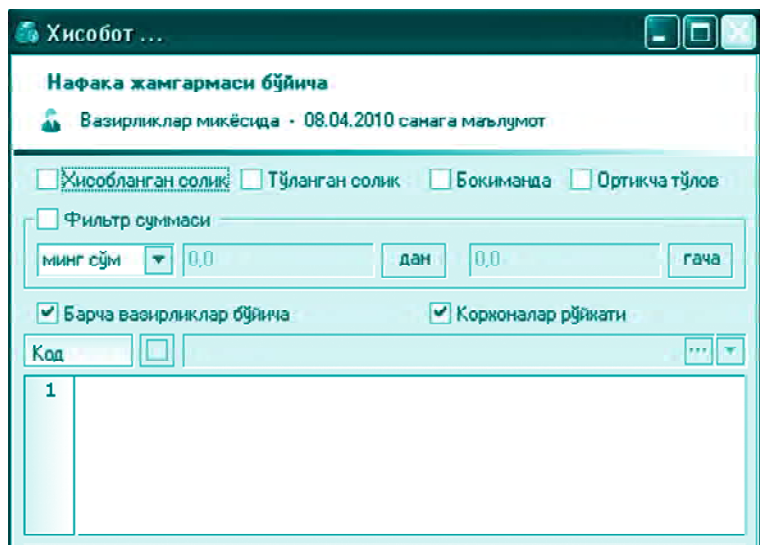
Хисобот ...

Нафака жамгармаси бўйича

Вазирликлар микёсида · 08.04.2010 санага маълумот

Хисобланган солик Тўланган солик Бокиманда Ортикча тўлов

Фильтр суммаси

минг сўм 0,0 дан 0,0 гача

Барча вазирликлар бўйича Корхоналар рўйхати

Код ...

1